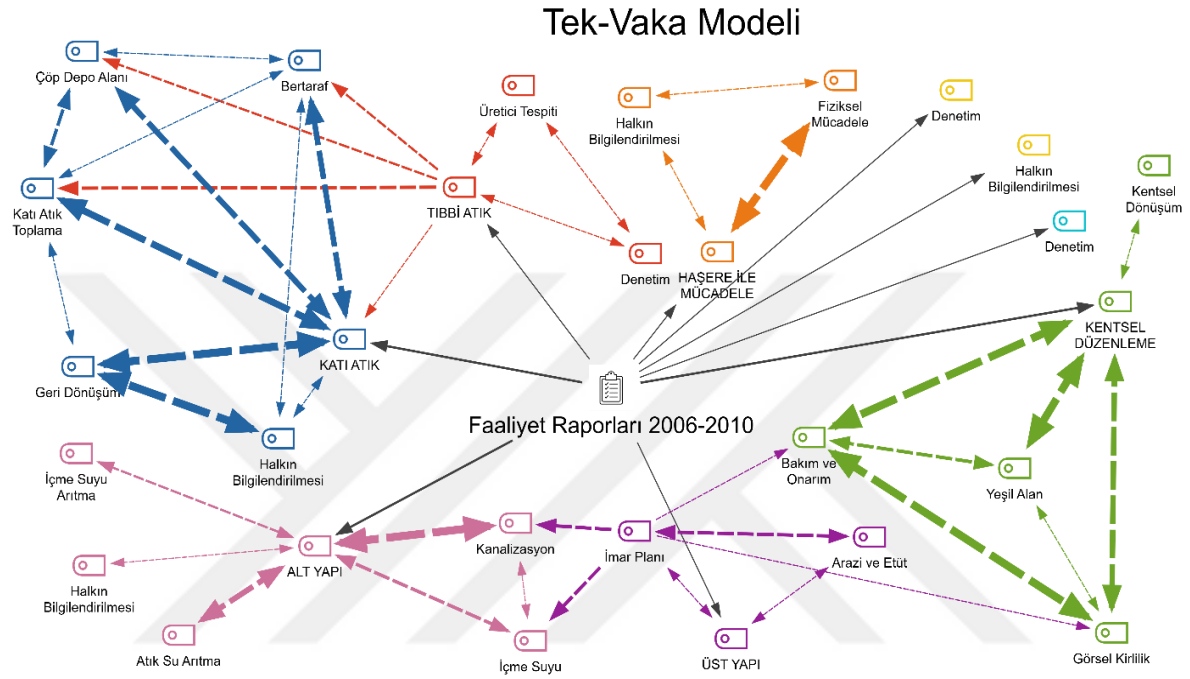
Tek-Vaka Modeli

Çöp Depo Alanı

Bertaraf

Üretici Tespiti

Halkın Bilgilendirilmesi

Fiziksel Mücadele

Denetim

Halkın Bilgilendirilmesi

Kentsel Dönüşüm

Katı Atık Toplama

TIBBİ ATIK

Denetim

HAŞERE İLE MÜCADELE

Denetim

KENTSEL DÜZENLEME

KATI ATIK

Geri Dönüşüm

Halkın Bilgilendirilmesi

Faaliyet Raporları 2006-2010

Bakım ve Onarım

Yeşil Alan

İçme Suyu Arıtma

ALT YAPI

Kanalizasyon

İmar Planı

Arazi ve Etüt

Halkın Bilgilendirilmesi

Atık Su Arıtma

İçme Suyu

ÜST YAPI

Görsel Kirlilik